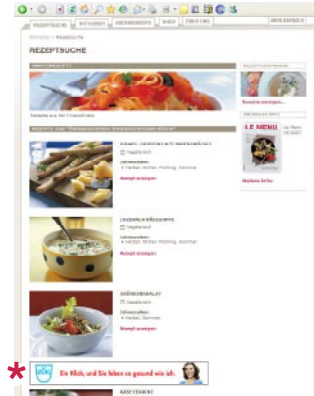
REZEPTSUCHE

LE MENU

Rezept anzeigen

Rezept anzeigen

Rezept anzeigen

LEGENDER KÄSESUPPE

Vegetarisch

Herbst, Winter, Frühling

Vegetarisch

Herbst, Sommer

Ein Klick, und Sie leben so gesund wie ich.